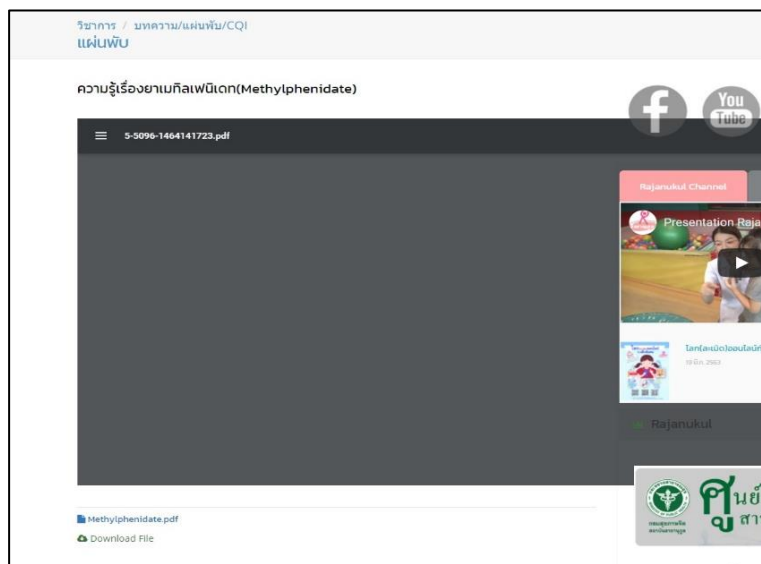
วิชาการ / บทความ/แผ่นพับ/CQI
แผ่นพับ

ความรู้เรื่องยาเมทิลเฟนิเดท(Methylphenidate)

You Tube

5-5096-1464141723.pdf

Rajanukul Channel

Presentation Raja

โลก(ละเมิด)ออนไลน์

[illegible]

Rajanukul

ศูนย์
สา

Methylphenidate.pdf
Download File